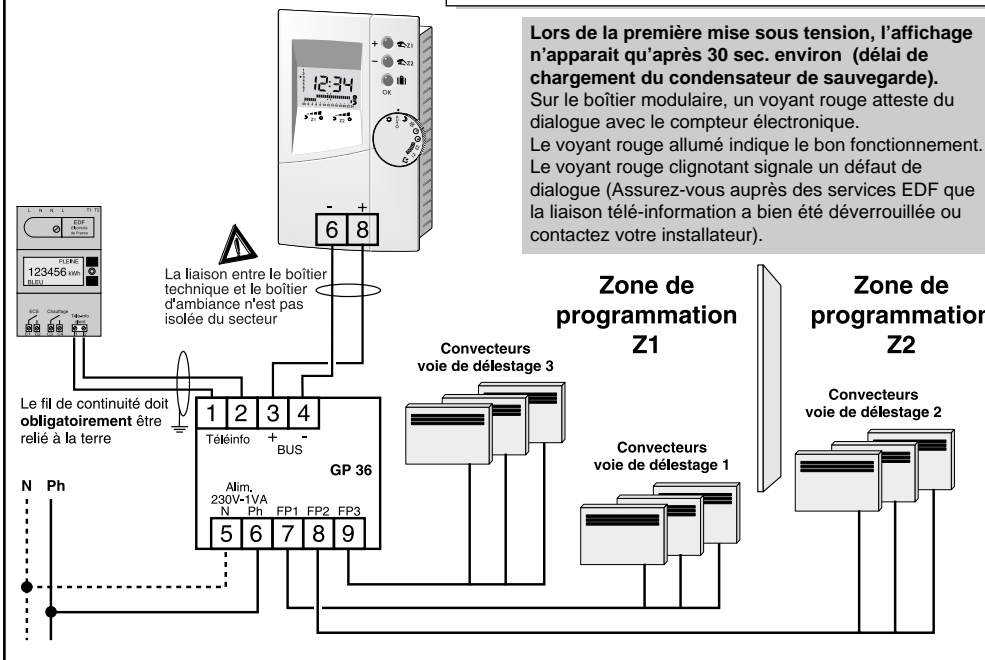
Lors de la première mise sous tension, l'affichage n'apparait qu'après 30 sec. environ (délai de chargement du condensateur de sauvegarde).
Sur le boîtier modulaire, un voyant rouge atteste du dialogue avec le compteur électronique.
Le voyant rouge allumé indique le bon fonctionnement.
Le voyant rouge clignotant signale un défaut de dialogue (Assurez-vous auprès des services EDF que la liaison télé-information a bien été déverrouillée ou contactez votre installateur).

+ Z1
− Z2
OK
12:34
Z1 Z2

- +
6 8

EDF
PLEINE
123456 kWh
BLEU
ECS Chauffage Télé-info

La liaison entre le boîtier technique et le boîtier d'ambiance n'est pas isolée du secteur

Zone de programmation Z1

Zone de programmation Z2

Convecteurs voie de délestage 3

Convecteurs voie de délestage 1

Convecteurs voie de délestage 2

Le fil de continuité doit **obligatoirement** être relié à la terre

1 2 3 4
Téléinfo
+ -
BUS
GP 36
Alim. 230V-1VA
N Ph FP1 FP2 FP3
5 6 7 8 9

N Ph